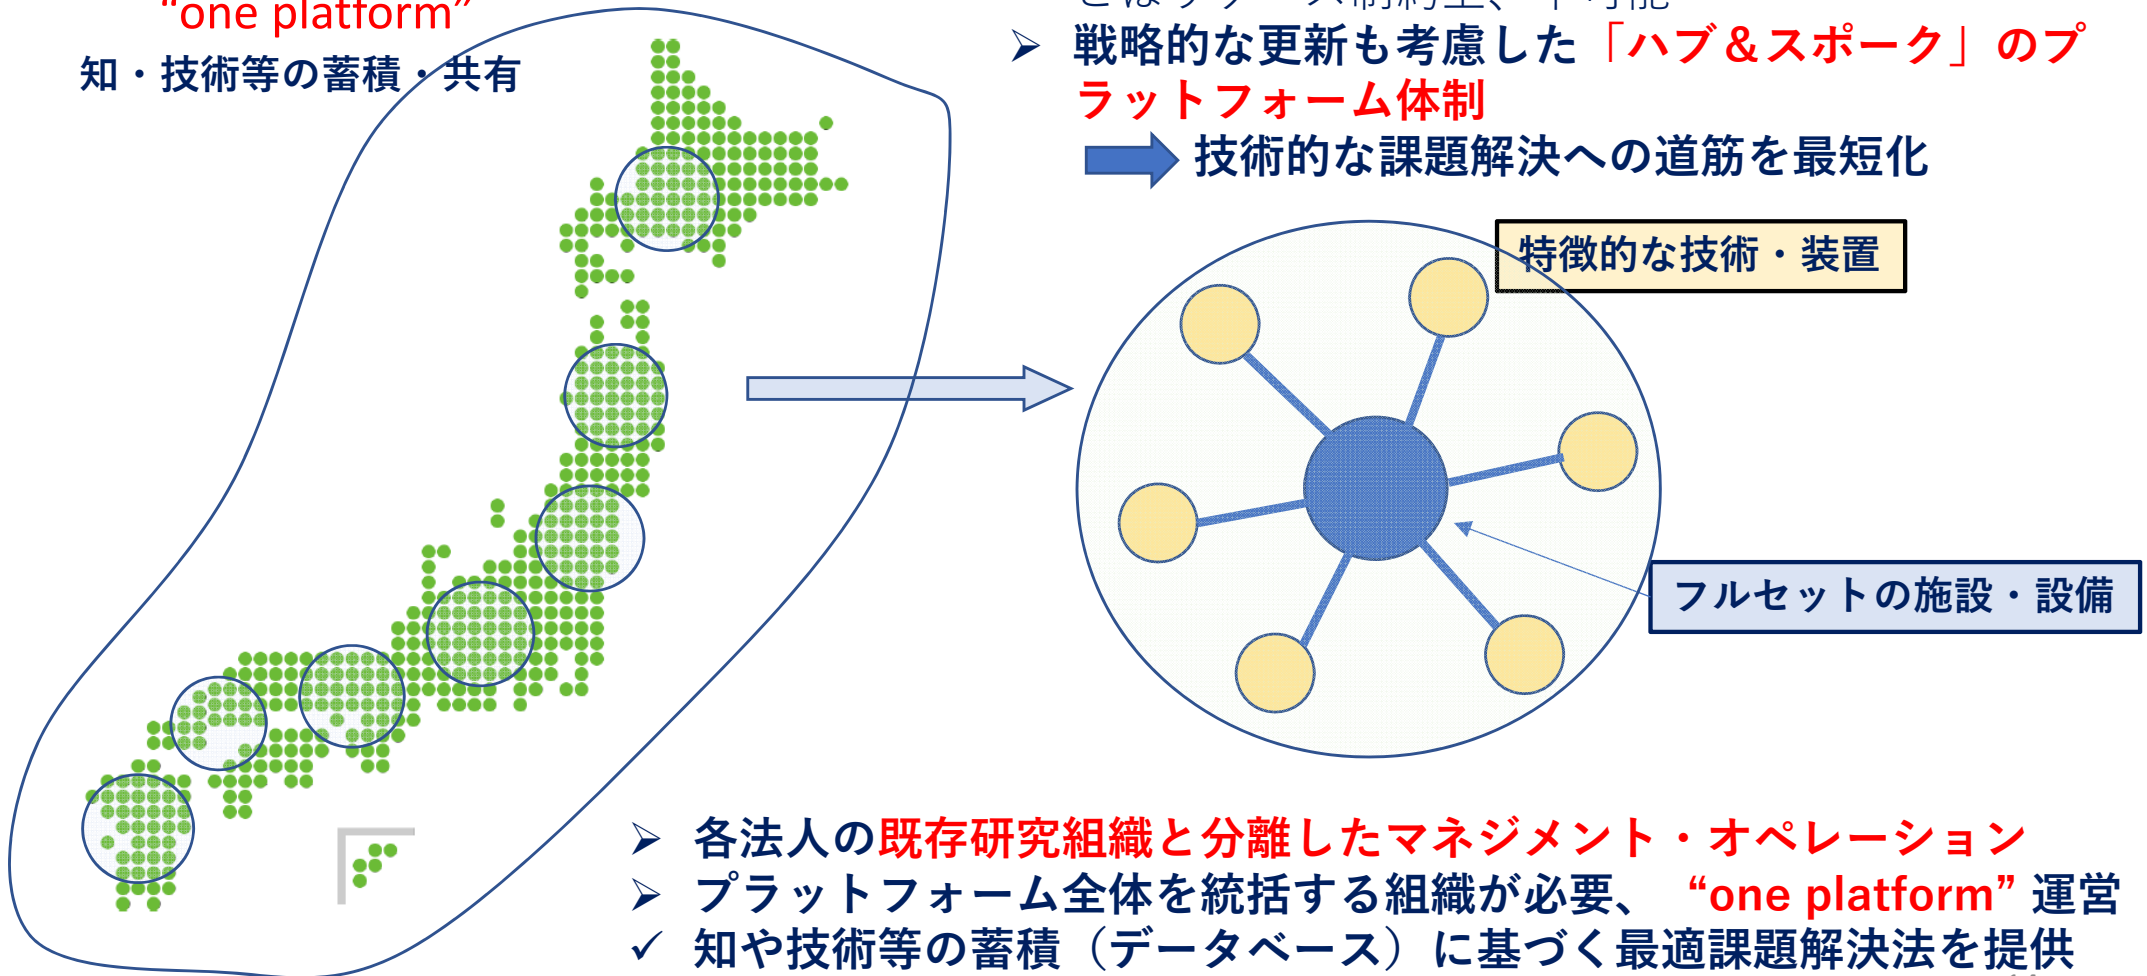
"one platform"
知・技術等の蓄積・共有

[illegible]

➢ 戦略的な更新も考慮した「ハブ＆スポーク」のプラットフォーム体制
技術的な課題解決への道筋を最短化

特徴的な技術・装置

フルセットの施設・設備

➢ 各法人の既存研究組織と分離したマネジメント・オペレーション
➢ プラットフォーム全体を統括する組織が必要、"one platform" 運営
✓ 知や技術等の蓄積（データベース）に基づく最適課題解決法を提供